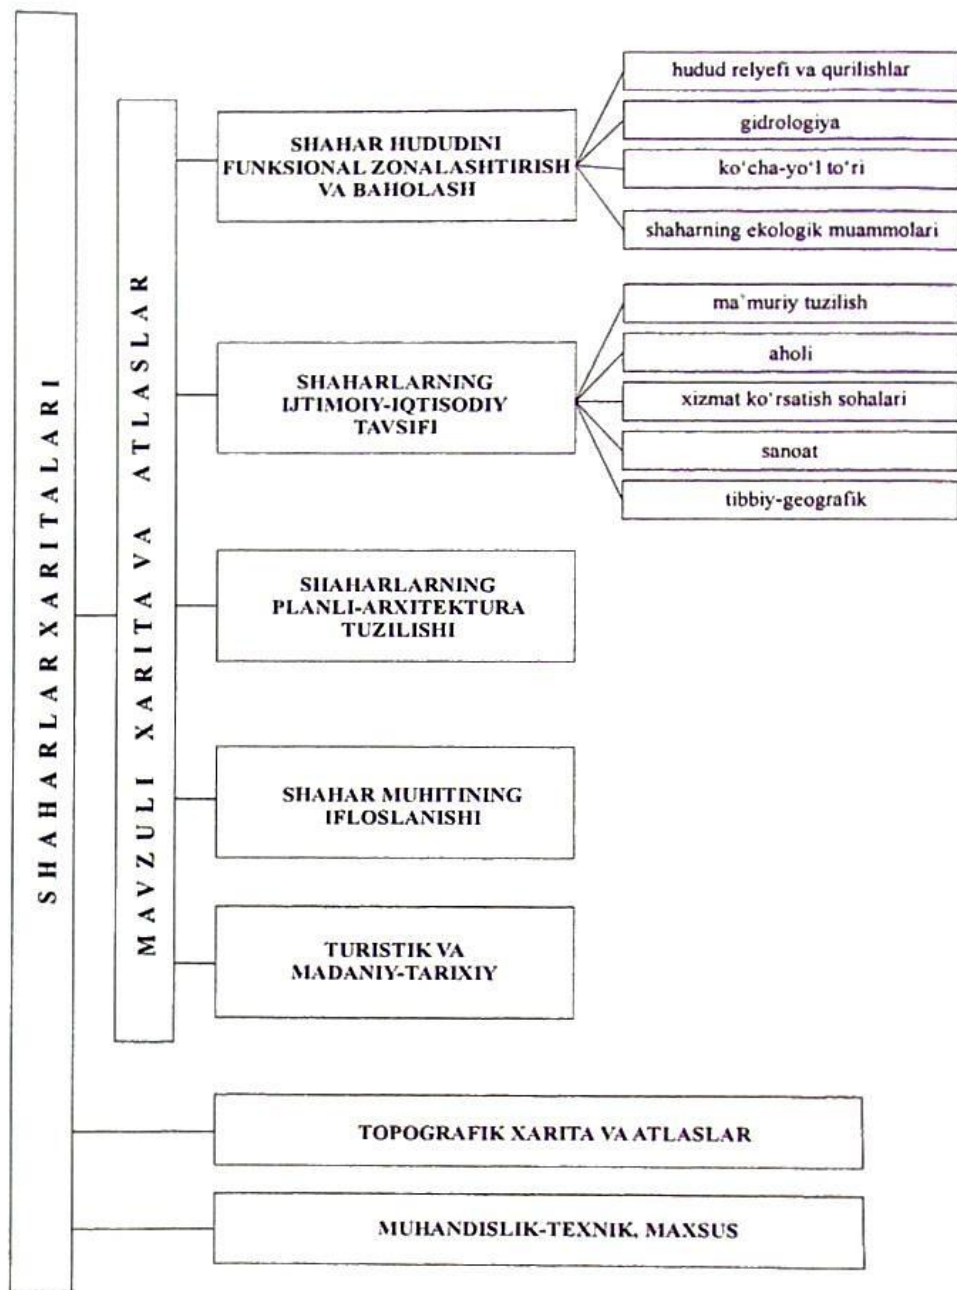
SHAHARLAR XARITALARI

MAVZULI XARITA VA ATLASLAR

SHAHAR HUDUDINI FUNKSIONAL ZONALASHTIRISH VA BAHOLASH

hudud relyefi va qurilishlar

gidrologiya

ko'cha-yo'l to'ri

shaharning ekologik muammolari

SHAHARLARNING IJTIMOIY-IQTISODIY TAVSIFI

ma'muriy tuzilish

aholi

xizmat ko'rsatish sohalari

sanoat

tibbiy-geografik

SHAHARLARNING PLANLI-ARXITEKTURA TUZILISHI

SHAHAR MUHITINING IFLOSLANISHI

TURISTIK VA MADANIY-TARIXIY

TOPOGRAFIK XARITA VA ATLASLAR

MUHANDISLIK-TEXNIK, MAXSUS